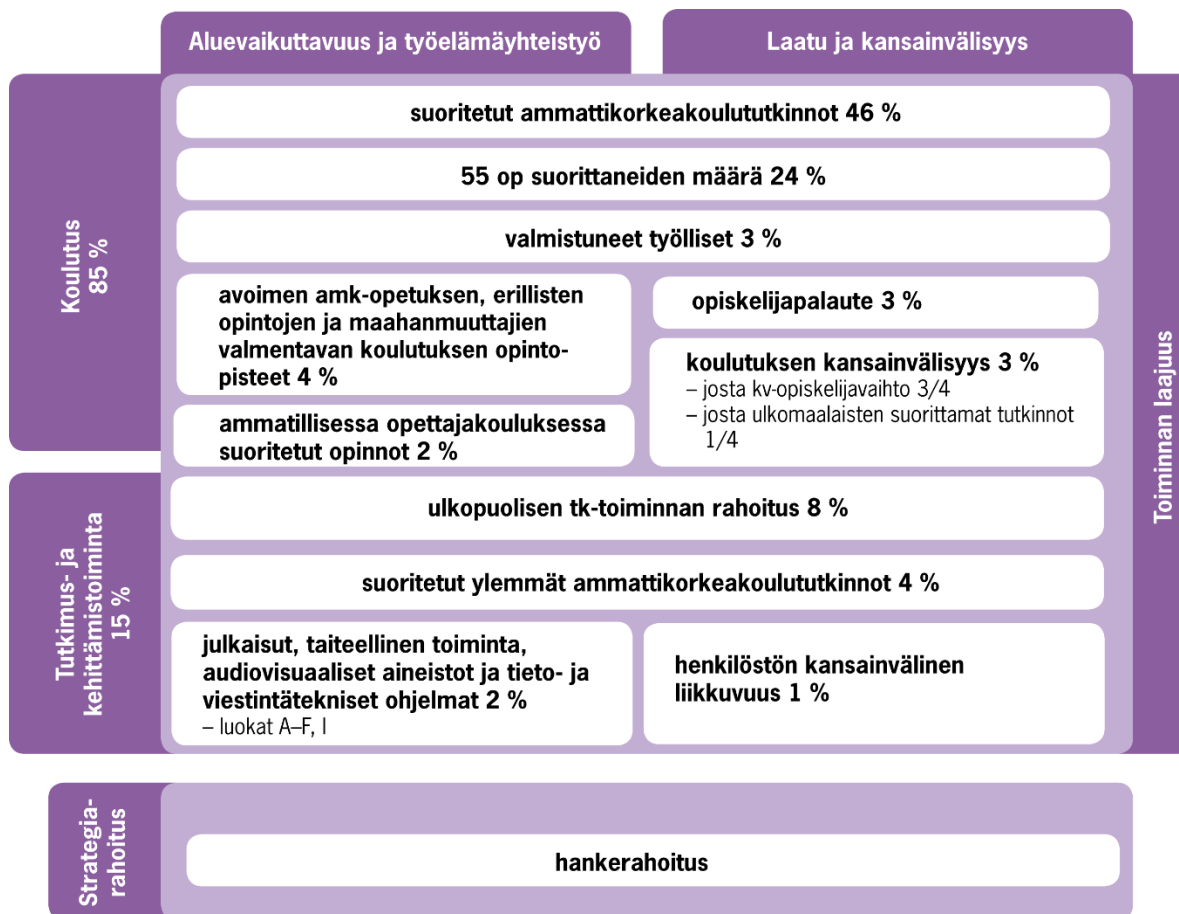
Aluevaikuttavuus ja työelämäyhteistyö

Laatu ja kansainvälisyys

Koulutus 85 %

suoritetut ammattikorkeakoulututkinnot 46 %

55 op suorittaneiden määrä 24 %

valmistuneet työlliset 3 %

avoimen amk-opetuksen, erillisten opintojen ja maahanmuuttajien valmentavan koulutuksen opintopisteet 4 %

ammatillisessa opettajakouluksessa suoritetut opinnot 2 %

opiskelijapalaute 3 %

koulutuksen kansainvälisyys 3 %
– josta kv-opiskelijavaihto 3/4
– josta ulkomaalaisten suorittamat tutkinnot 1/4

Toiminnan laajuus

Tutkimus- ja kehittämistoiminta 15 %

ulkopuolisen tk-toiminnan rahoitus 8 %

suoritetut ylemmät ammattikorkeakoulututkinnot 4 %

julkaisut, taiteellinen toiminta, audiovisuaaliset aineistot ja tieto- ja viestintätekniset ohjelmat 2 %
– luokat A–F, I

henkilöstön kansainvälinen liikkuvuus 1 %

Strategiarahoitus

hankerahoitus